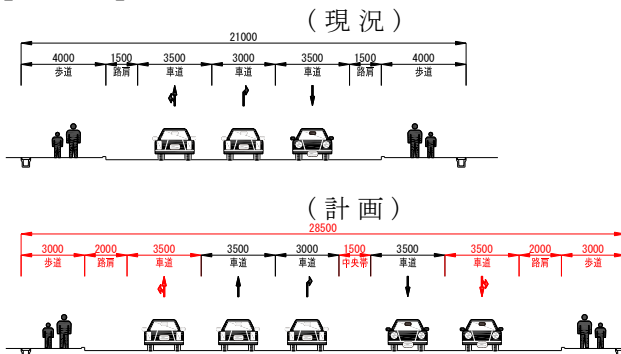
（現況）

21000

| 4000 | 1500 | 3500 | 3000 | 3500 | 1500 | 4000 |
|---|---|---|---|---|---|---|
| 歩道 | 路肩 | 車道 | 車道 | 車道 | 路肩 | 歩道 |

（計画）

28500

| 3000 | 2000 | 3500 | 3500 | 3000 | 1500 | 3500 | 3500 | 2000 | 3000 |
|---|---|---|---|---|---|---|---|---|---|
| 歩道 | 路肩 | 車道 | 車道 | 車道 | 中央帯 | 車道 | 車道 | 路肩 | 歩道 |